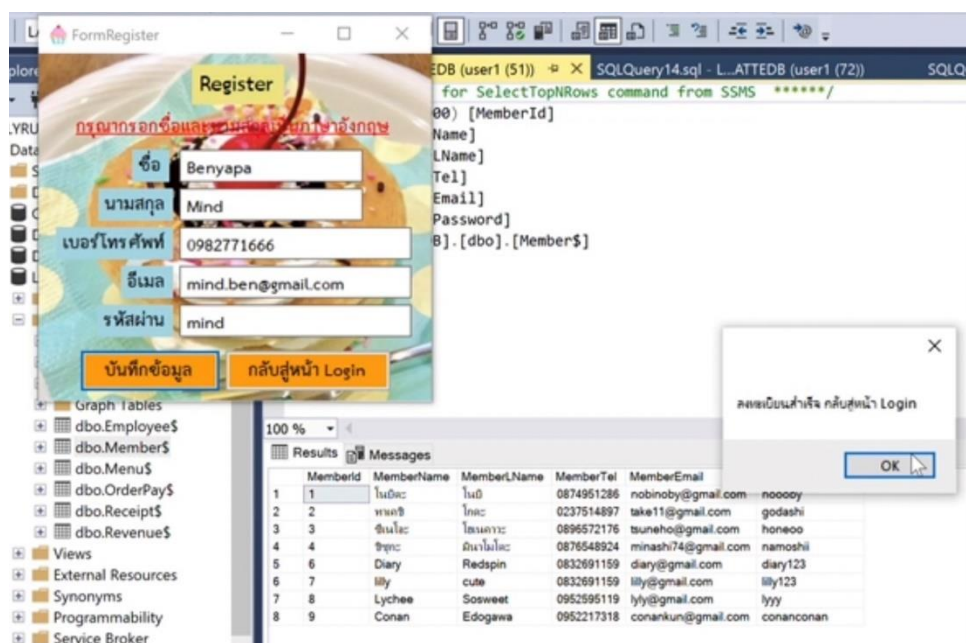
FormRegister

Register

กรุณากรอกชื่อและ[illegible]ภาษาอังกฤษ

ชื่อ Benyapa

นามสกุล Mind

เบอร์โทรศัพท์ 0982771666

อีเมล mind.ben@gmail.com

รหัสผ่าน mind

บันทึกข้อมูล

กลับสู่หน้า Login

EDB (user1 (51)) SQLQuery14.sql - L...ATTEDB (user1 (72)) SQLQ

for SelectTopNRows command from SSMS ******/
00) [MemberId]
Name]
LName]
Tel]
Email]
Password]
B].[dbo].[Member$]

ลงทะเบียนสำเร็จ กลับสู่หน้า Login

OK

Graph Tables
dbo.Employee$
dbo.Member$
dbo.Menu$
dbo.OrderPay$
dbo.Receipt$
dbo.Revenue$
Views
External Resources
Synonyms
Programmability
Service Broker

100 %

Results Messages

| | MemberId | MemberName | MemberLName | MemberTel | MemberEmail | |
|---|---|---|---|---|---|---|
| 1 | 1 | โนบิตะ | โนบิ | 0874951286 | nobinoby@gmail.com | noboby |
| 2 | 2 | ทาเคชิ | โกดะ | 0237514897 | take11@gmail.com | godashi |
| 3 | 3 | ซึเนโอะ | โฮเนคาวะ | 0896572176 | tsuneho@gmail.com | honeoo |
| 4 | 4 | ชิซุกะ | มินาโมโตะ | 0876548924 | minashi74@gmail.com | namoshii |
| 5 | 6 | Diary | Redspin | 0832691159 | diary@gmail.com | diary123 |
| 6 | 7 | lilly | cute | 0832691159 | lilly@gmail.com | lilly123 |
| 7 | 8 | Lychee | Sosweet | 0952595119 | lyly@gmail.com | lyyy |
| 8 | 9 | Conan | Edogawa | 0952217318 | conankun@gmail.com | conanconan |